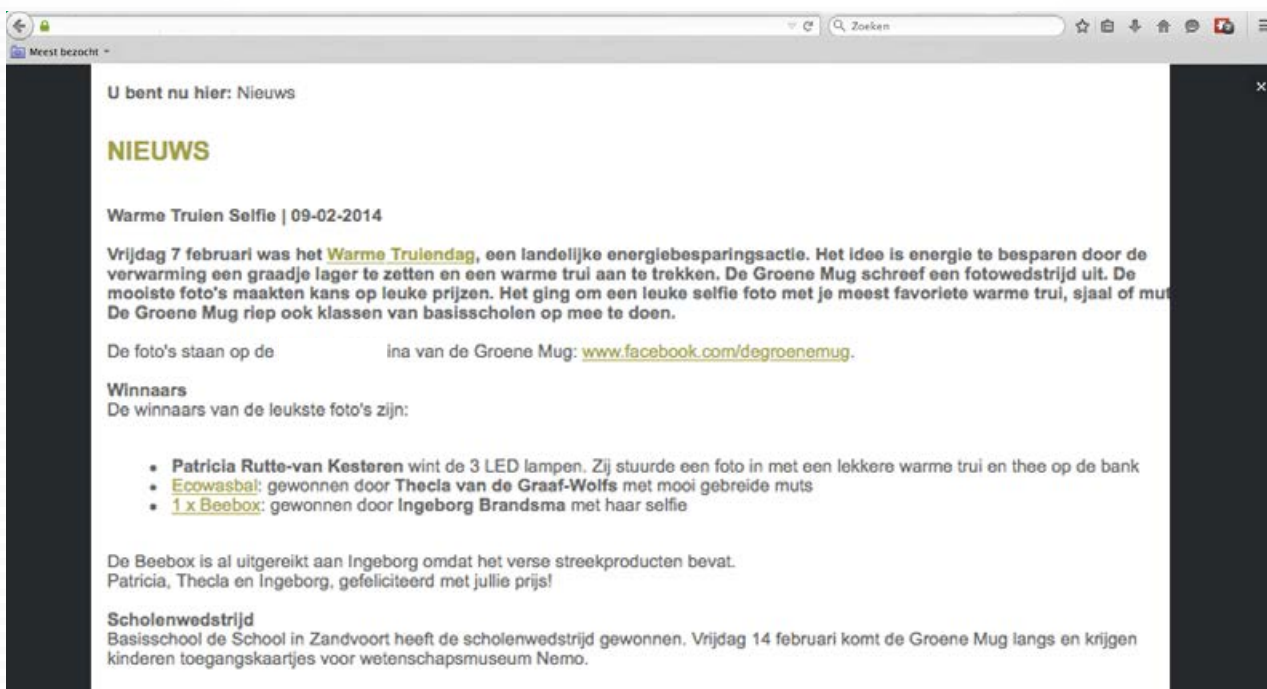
Zoeken

Meest bezocht

U bent nu hier: Nieuws

NIEUWS

Warme Truien Selfie | 09-02-2014

Vrijdag 7 februari was het Warme Truiendag, een landelijke energiebesparingsactie. Het idee is energie te besparen door de verwarming een graadje lager te zetten en een warme trui aan te trekken. De Groene Mug schreef een fotowedstrijd uit. De mooiste foto's maakten kans op leuke prijzen. Het ging om een leuke selfie foto met je meest favoriete warme trui, sjaal of mut De Groene Mug riep ook klassen van basisscholen op mee te doen.

De foto's staan op de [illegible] ina van de Groene Mug: www.facebook.com/degroenemug.

Winnaars
De winnaars van de leukste foto's zijn:

- Patricia Rutte-van Kesteren wint de 3 LED lampen. Zij stuurde een foto in met een lekkere warme trui en thee op de bank
- Ecowasbal: gewonnen door Thecla van de Graaf-Wolfs met mooi gebreide muts
- 1 x Beebox: gewonnen door Ingeborg Brandsma met haar selfie

De Beebox is al uitgereikt aan Ingeborg omdat het verse streekproducten bevat.
Patricia, Thecla en Ingeborg, gefeliciteerd met jullie prijs!

Scholenwedstrijd
Basisschool de School in Zandvoort heeft de scholenwedstrijd gewonnen. Vrijdag 14 februari komt de Groene Mug langs en krijgen kinderen toegangskaartjes voor wetenschapsmuseum Nemo.